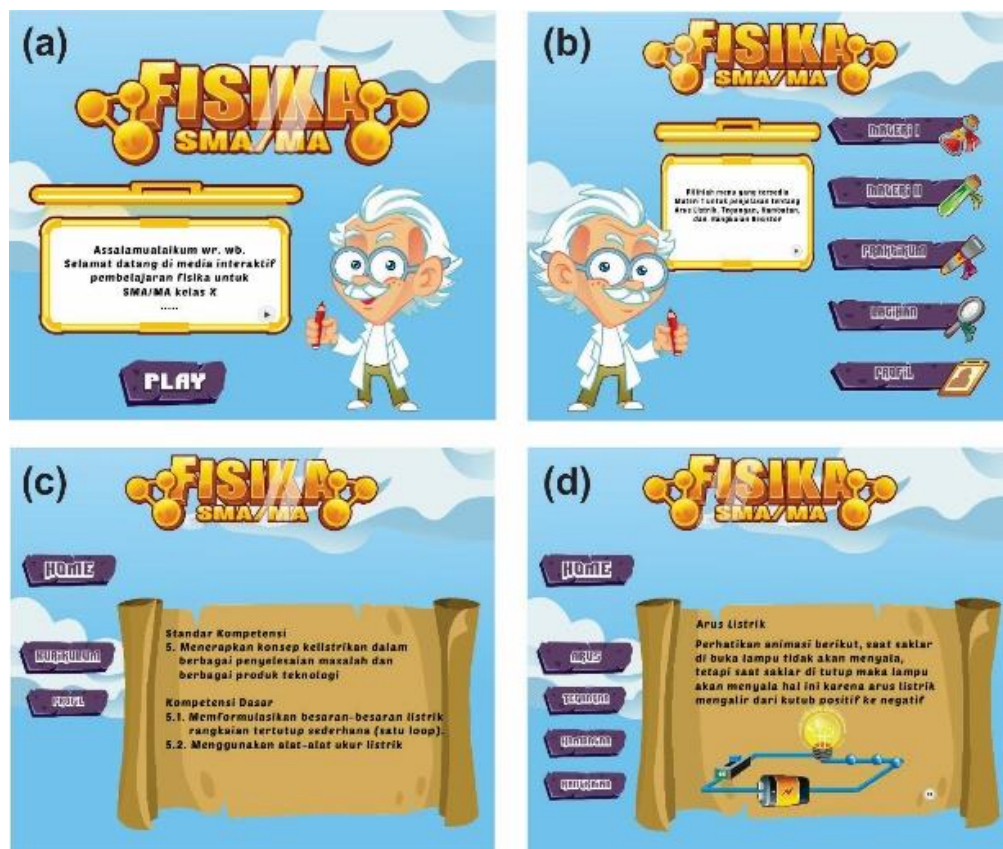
(a)

FISIKA SMA/MA

Assalamualaikum wr. wb. Selamat datang di media interaktif pembelajaran fisika untuk SMA/MA kelas X
.....

PLAY

(b)

FISIKA SMA/MA

Pilihlah menu yang tersedia Materi 1 untuk penjelasan tentang Arus Listrik, Tegangan, Hambatan, dan Rangkaian Resistor

MATERI I

MATERI II

PRAKTIKUM

LATIHAN

PROFIL

(c)

FISIKA SMA/MA

HOME

KURIKULUM

PROFIL

Standar Kompetensi
5. Menerapkan konsep kelistrikan dalam berbagai penyelesaian masalah dan berbagai produk teknologi

Kompetensi Dasar
5.1. Memformulasikan besaran-besaran listrik rangkaian tertutup sederhana (satu loop).
5.2. Menggunakan alat-alat ukur listrik

(d)

FISIKA SMA/MA

HOME

ARUS

TEGANGAN

HAMBATAN

RANGKAIAN

Arus Listrik
Perhatikan animasi berikut, saat saklar di buka lampu tidak akan menyala, tetapi saat saklar di tutup maka lampu akan menyala hal ini karena arus listrik mengalir dari kutub positif ke negatif